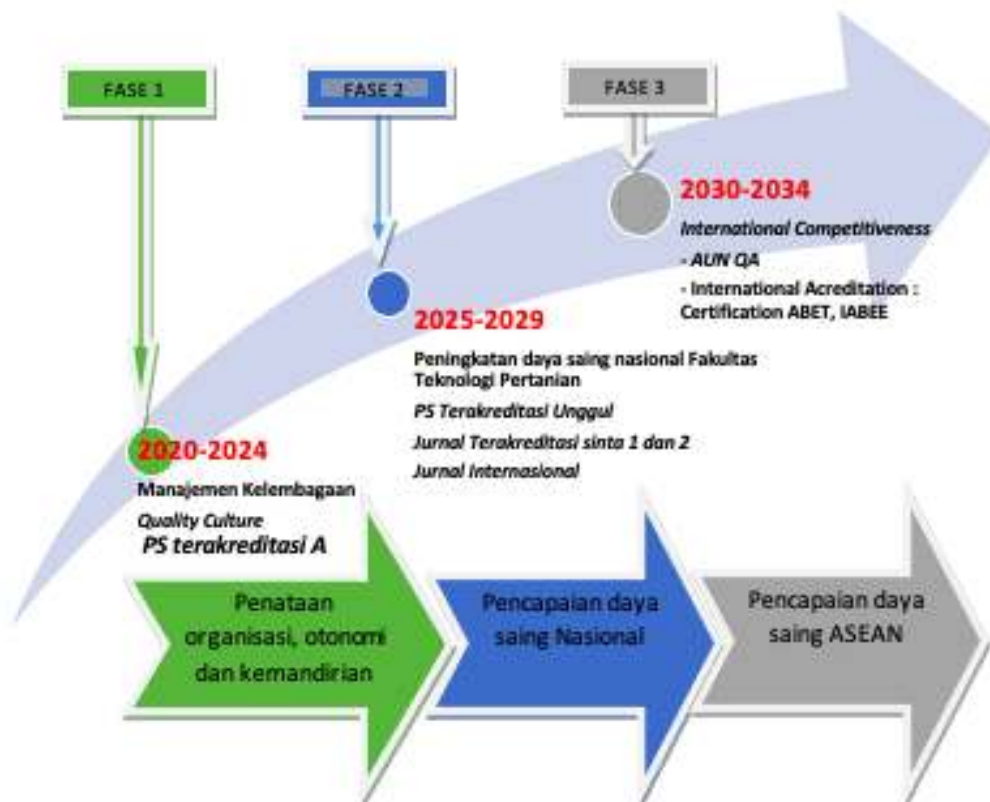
FASE 1

FASE 2

FASE 3

2030-2034

International Competitiveness

- AUN QA

- International Acreditation : Certification ABET, IABEE

2025-2029

Peningkatan daya saing nasional Fakultas Teknologi Pertanian

PS Terakreditasi Unggul

Jurnal Terakreditasi sinta 1 dan 2

Jurnal Internasional

2020-2024

Manajemen Kelembagaan

Quality Culture

PS terakreditasi A

Penataan organisasi, otonomi dan kemandirian

Pencapaian daya saing Nasional

Pencapaian daya saing ASEAN